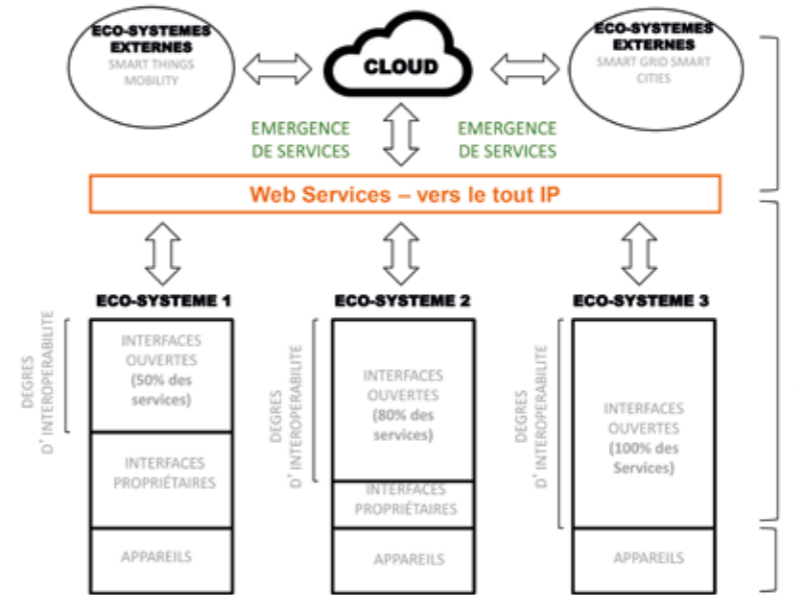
ECO-SYSTEMES EXTERNES
SMART THINGS MOBILITY

CLOUD

ECO-SYSTEMES EXTERNES
SMART GRID SMART CITIES

EMERGENCE DE SERVICES

EMERGENCE DE SERVICES

Web Services – vers le tout IP

ECO-SYSTEME 1

DEGRES D'INTEROPERABILITE

INTERFACES OUVERTES (50% des services)

INTERFACES PROPRIÉTAIRES

APPAREILS

ECO-SYSTEME 2

DEGRES D'INTEROPERABILITE

INTERFACES OUVERTES (80% des services)

INTERFACES PROPRIÉTAIRES

APPAREILS

ECO-SYSTEME 3

DEGRES D'INTEROPERABILITE

INTERFACES OUVERTES (100% des Services)

APPAREILS